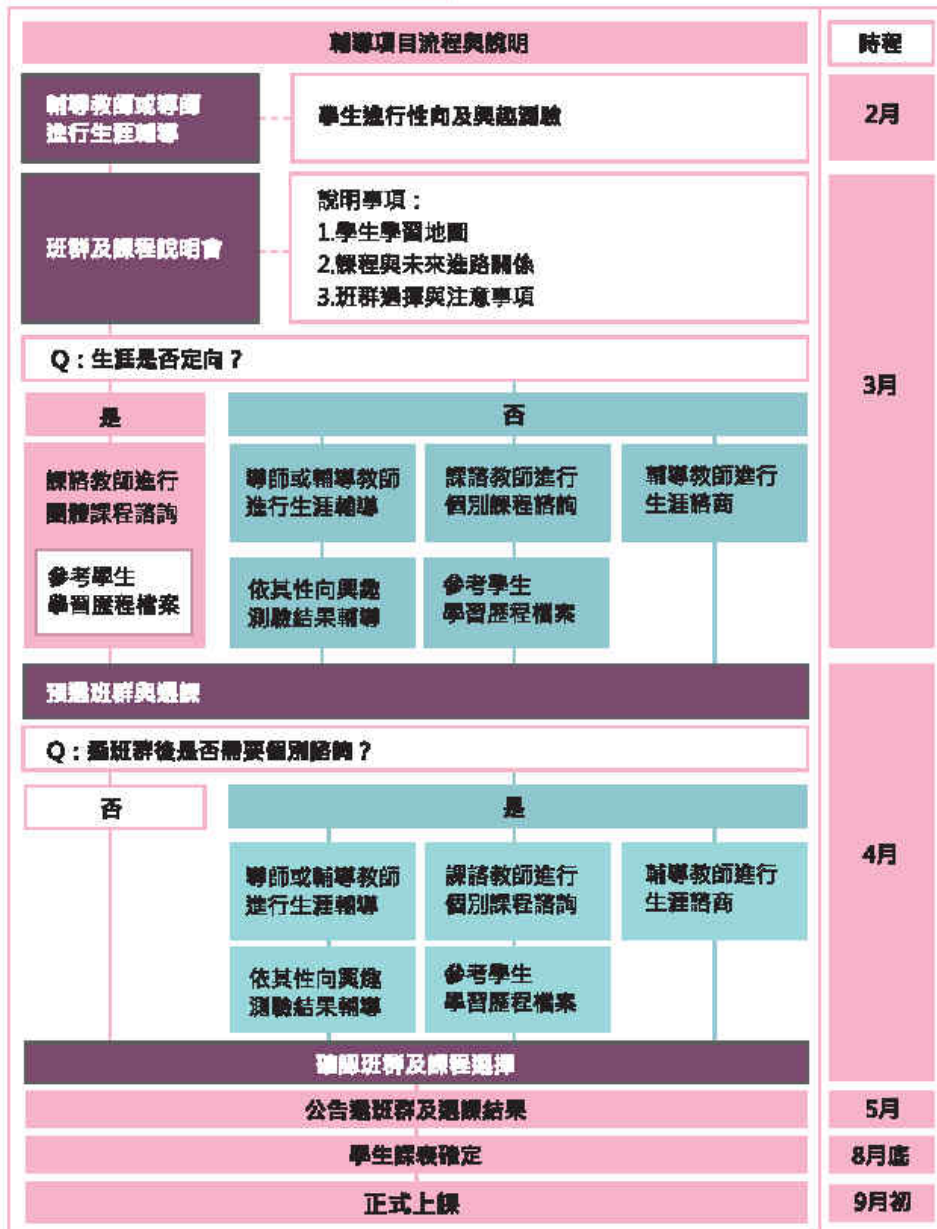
輔導項目流程與說明

時程

輔導教師或導師進行生涯輔導

學生進行性向及興趣測驗

2月

班群及課程說明會

說明事項：
1.學生學習地圖
2.課程與未來進路關係
3.班群選擇與注意事項

Q：生涯是否定向？

3月

是

課諮教師進行團體課程諮詢

參考學生學習歷程檔案

否

導師或輔導教師進行生涯輔導

課諮教師進行個別課程諮詢

輔導教師進行生涯諮商

依其性向興趣測驗結果輔導

參考學生學習歷程檔案

預選班群與選課

Q：選班群後是否需要個別諮詢？

否

是

4月

導師或輔導教師進行生涯輔導

課諮教師進行個別課程諮詢

輔導教師進行生涯諮商

依其性向興趣測驗結果輔導

參考學生學習歷程檔案

確認班群及課程選擇

公告選班群及選課結果

5月

學生課表確定

8月底

正式上課

9月初